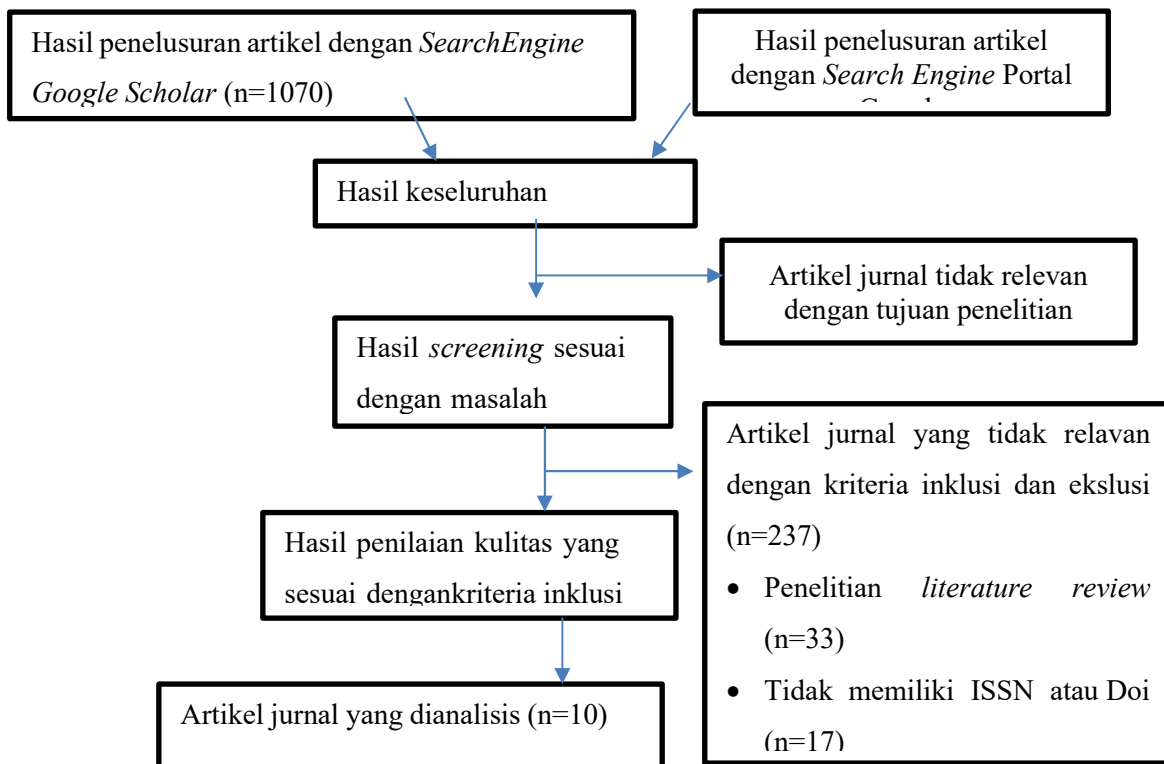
Hasil penelusuran artikel dengan *SearchEngine Google Scholar* (n=1070)

Hasil penelusuran artikel dengan *Search Engine* Portal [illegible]

Hasil keseluruhan

Artikel jurnal tidak relevan dengan tujuan penelitian

Hasil *screening* sesuai dengan masalah

Artikel jurnal yang tidak relavan dengan kriteria inklusi dan ekslusi (n=237)

- Penelitian *literature review* (n=33)
- Tidak memiliki ISSN atau Doi (n=17)

Hasil penilaian kulitas yang sesuai dengankriteria inklusi

Artikel jurnal yang dianalisis (n=10)